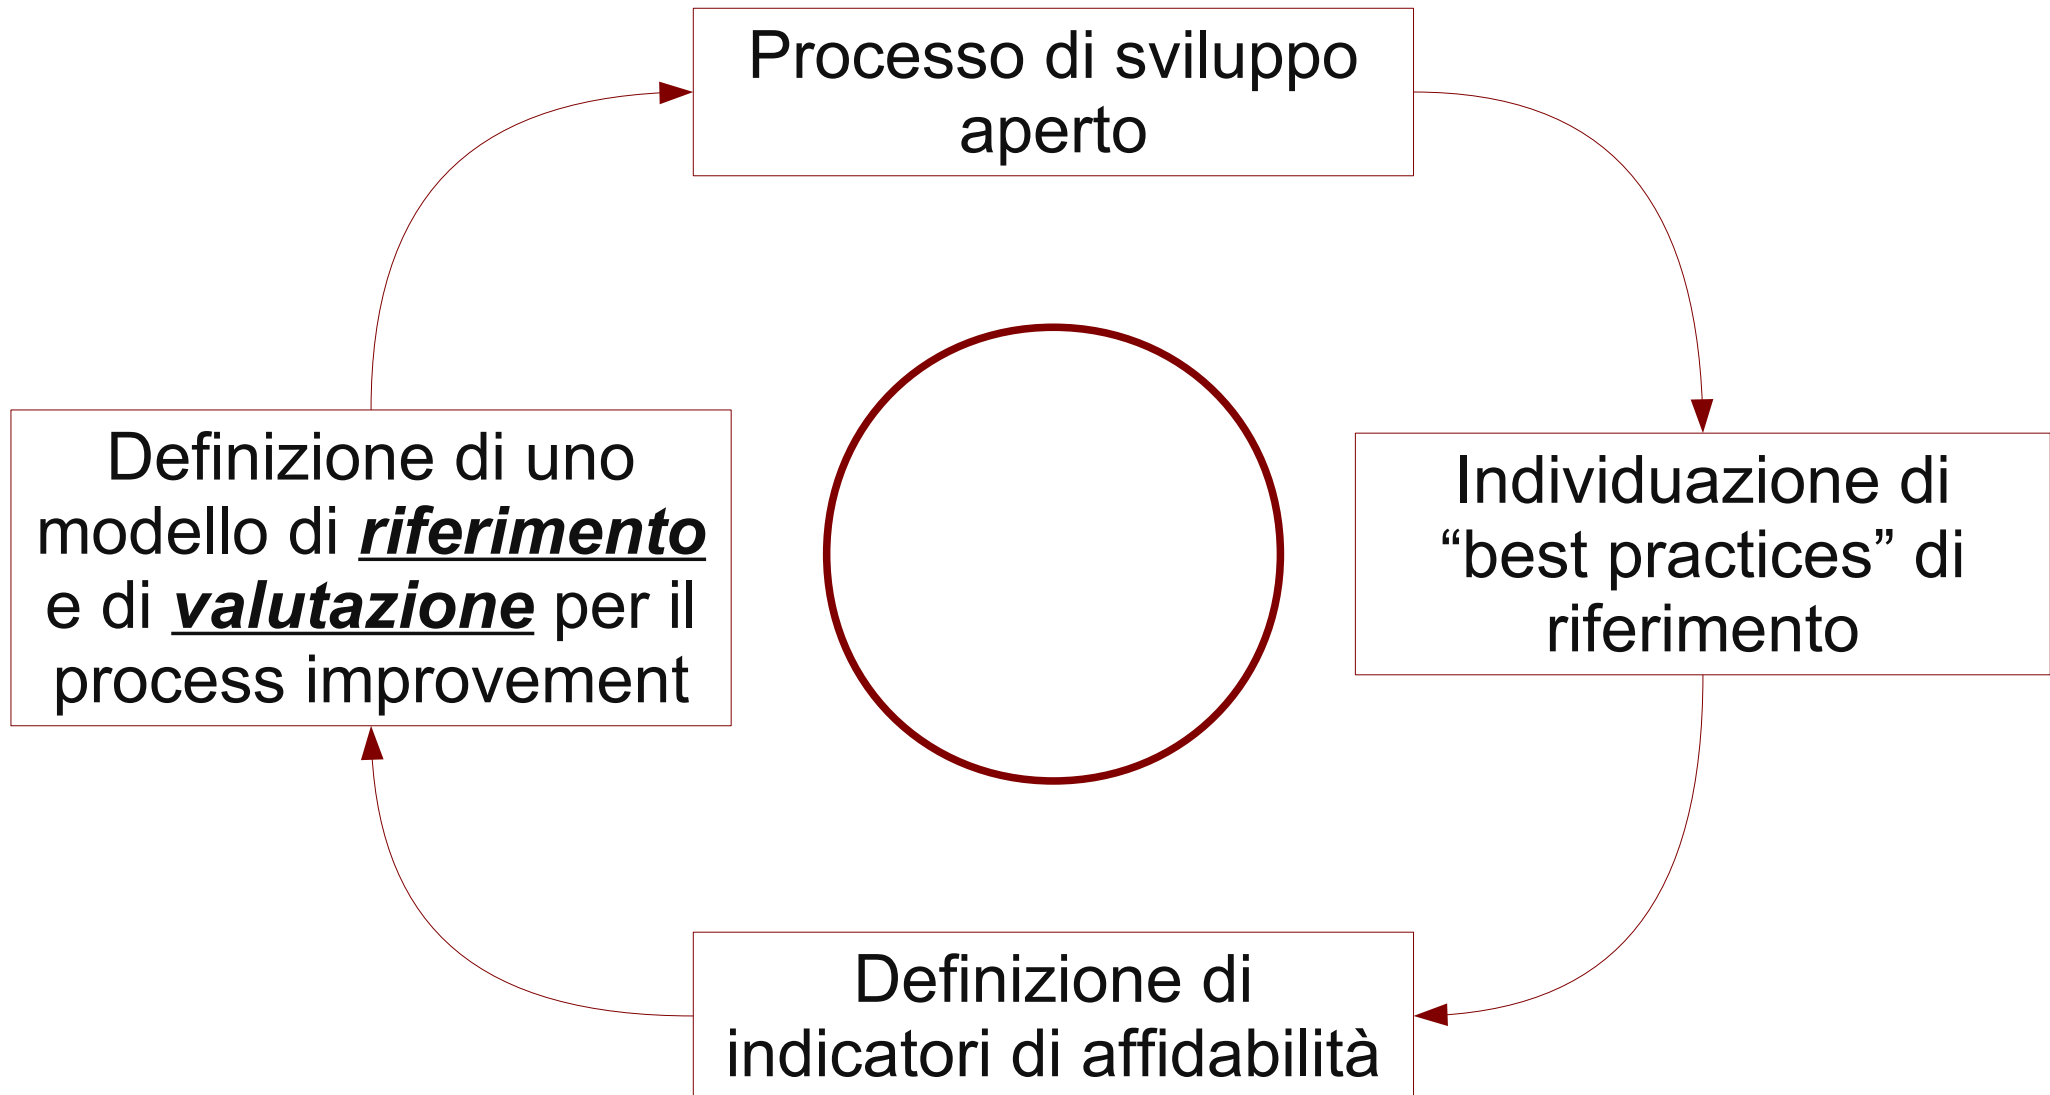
Processo di sviluppo aperto

Individuazione di "best practices" di riferimento

Definizione di indicatori di affidabilità

Definizione di uno modello di ***riferimento*** e di ***valutazione*** per il process improvement